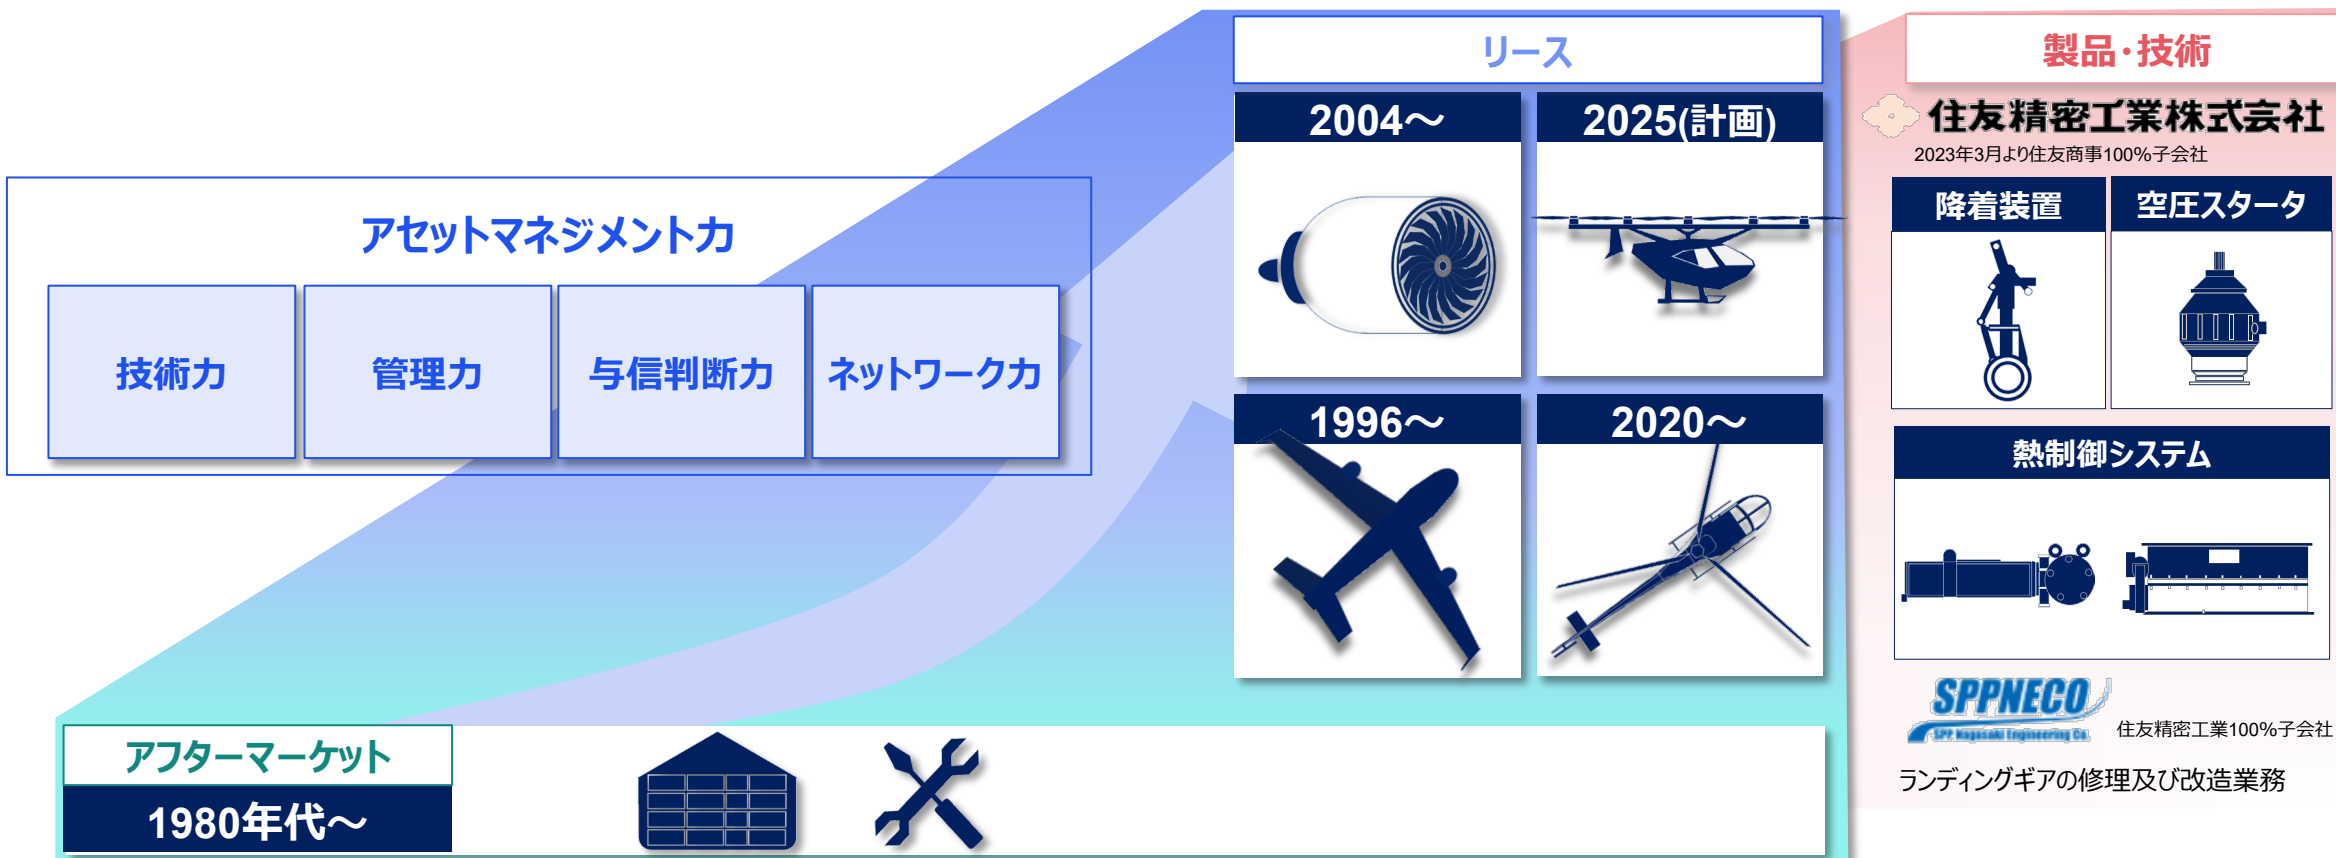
アセットマネジメント力

技術力

管理力

与信判断力

ネットワーク力

リース

2004～

2025(計画)

1996～

2020～

アフターマーケット

1980年代～

製品・技術

住友精密工業株式会社

2023年3月より住友商事100%子会社

降着装置

空圧スタータ

熱制御システム

SPPNECO

SPP Nagasaki Engineering Co.

住友精密工業100%子会社

ランディングギアの修理及び改造業務